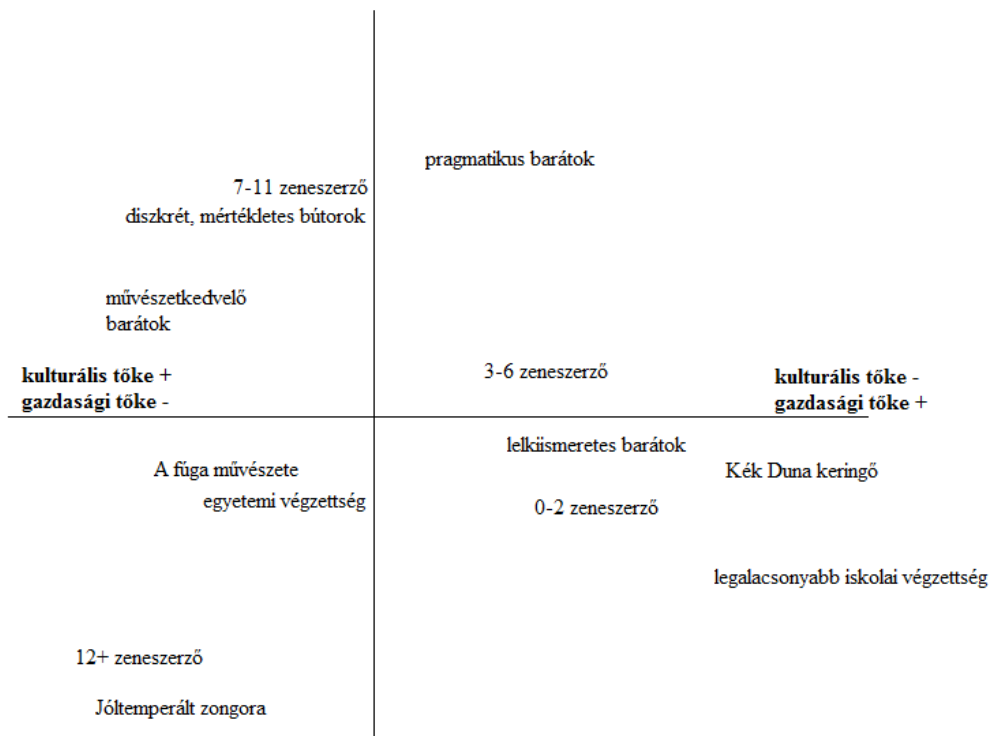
pragmatikus barátok

7-11 zeneszerző
diszkrét, mértékletes bútorok

művészetkedvelő barátok

kulturális tőke +
gazdasági tőke -

3-6 zeneszerző

kulturális tőke -
gazdasági tőke +

lelkiismeretes barátok

A fúga művészete

Kék Duna keringő

egyetemi végzettség

0-2 zeneszerző

legalacsonyabb iskolai végzettség

12+ zeneszerző

Jóltemperált zongora